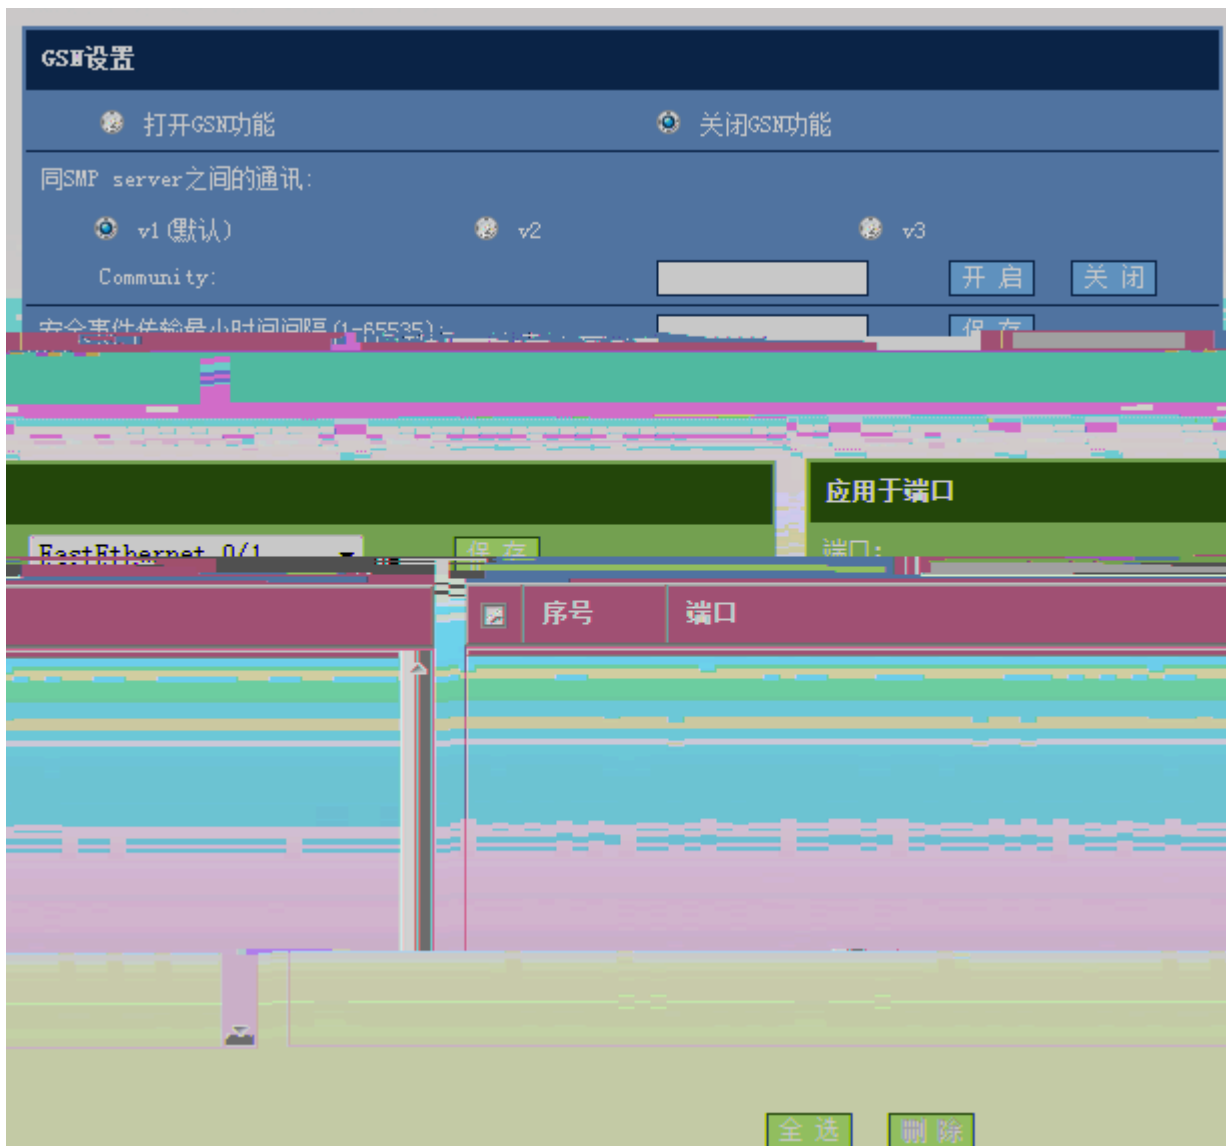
GSN设置

打开GSN功能

关闭GSN功能

同SMP server之间的通讯:

v1(默认)

v2

v3

Community:

开启

关闭

安全事件传输最小时间间隔(1-65535): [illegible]

保存

应用于端口

FastEthernet 0/1

保存

端口:

序号

端口

全选

删除